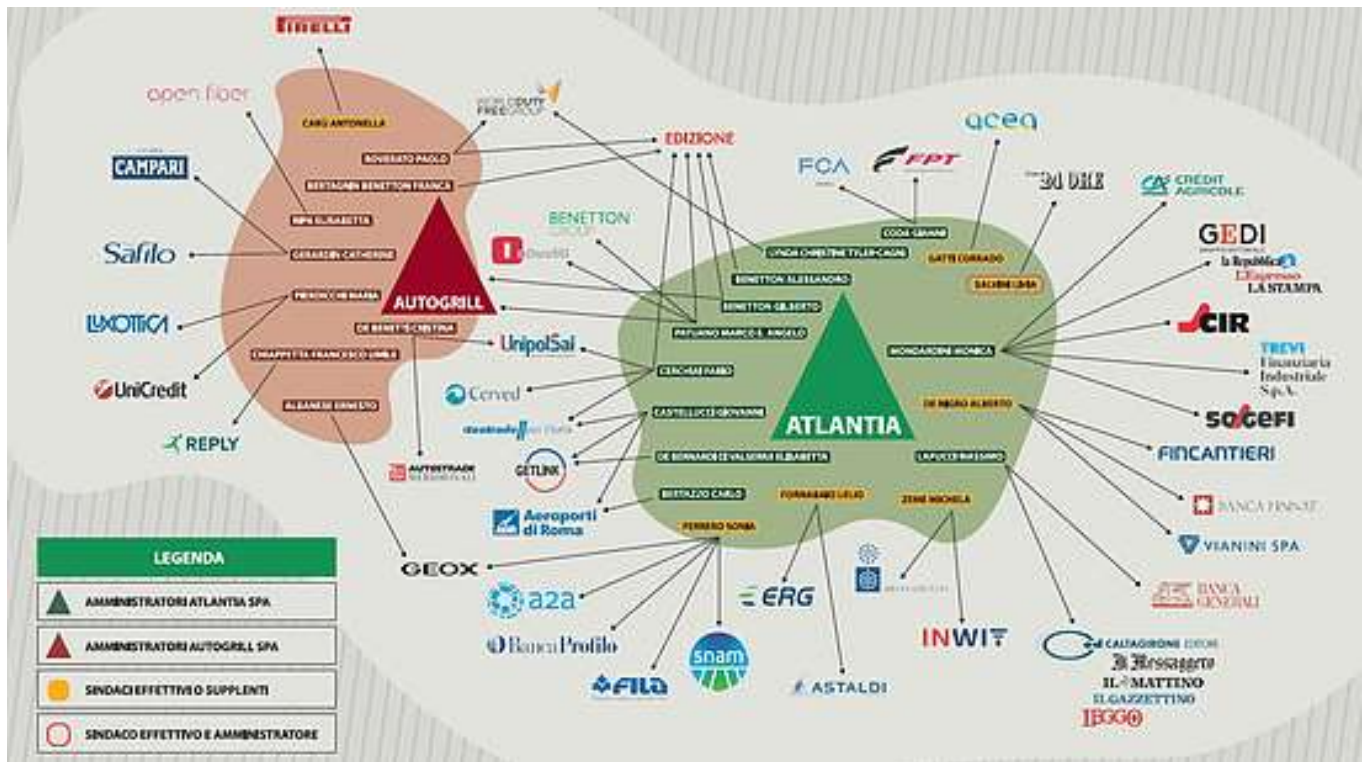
PIRELLI
CARU ANTONELLA
open fiber
WORLD DUTY FREE GROUP
EDIZIONE
ROVERATO PAOLO
BERTAGNIN BENETTON FRANCA
CAMPARI
RIPA ELISABETTA
GERARDIN CATHERINE
Safilo
AUTOGRILL
PIEROCCHI MARIA
LUXOTTICA
DE BENETTI CRISTINA
CHIAPPETTA FRANCESCO UMILE
UniCredit
ALBANESE ERNESTO
REPLY
AUTOSTRADE
BENETTON GROUP
UnipolSai
Cerved
GETLINK
Aeroporti di Roma
GEOX
a2a
Banca Profilo
FILA
snam
ERG
ASTALDI
INWIT
FCA
FPT
acea
24 ORE
CRÉDIT AGRICOLE
GEDI
la Repubblica
L'Espresso
LA STAMPA
CIR
TREVI Finanziaria Industriale S.p.A.
SOGEFI
FINCANTIERI
BANCA FINNAT
VIANINI SPA
BANCA GENERALI
CALTAGIRONE EDITORE
Il Messaggero
IL MATTINO
IL GAZZETTINO
LEGGO
LYNDA CHRISTINE TYLER-CAGNI
BENETTON ALESSANDRO
BENETTON GILBERTO
PAVIANINO MARCO E. ANGELO
CODA GIANNI
GATTI CORRADO
SACCHI LIVIA
ATLANTIA
MONDARDINI MONICA
CERCHIAI FABIO
CASTELLUCCI GIOVANNI
DE BERNARDI DI VALSERRA ELISABETTA
DE NIGRO ALBERTO
LAPUCCI MASSIMO
BERTAZZO CARLO
FORNABAIO LELIO
ZENI MICHELA
FERRERO SONIA
LEGENDA
AMMINISTRATORI ATLANTIA SPA
AMMINISTRATORI AUTOGRILL SPA
SINDACI EFFETTIVI O SUPPLENTI
SINDACO EFFETTIVO E AMMINISTRATORE